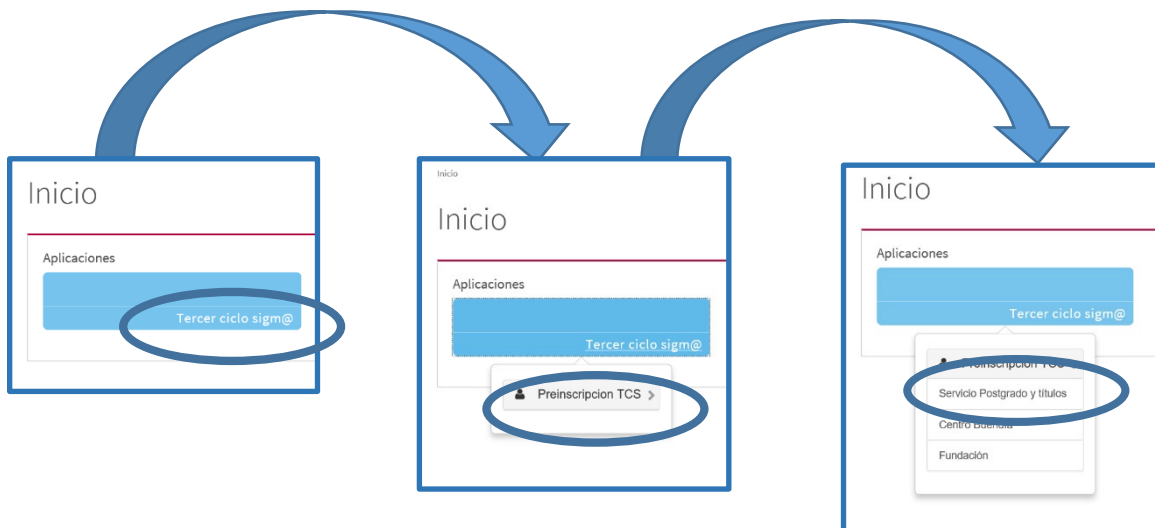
Inicio

Aplicaciones

Tercer ciclo sigm@

Inicio

Inicio

Aplicaciones

Tercer ciclo sigm@

Preinscripcion TCS

Inicio

Aplicaciones

Tercer ciclo sigm@

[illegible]

Servicio Postgrado y títulos

Centro Buendía

Fundación